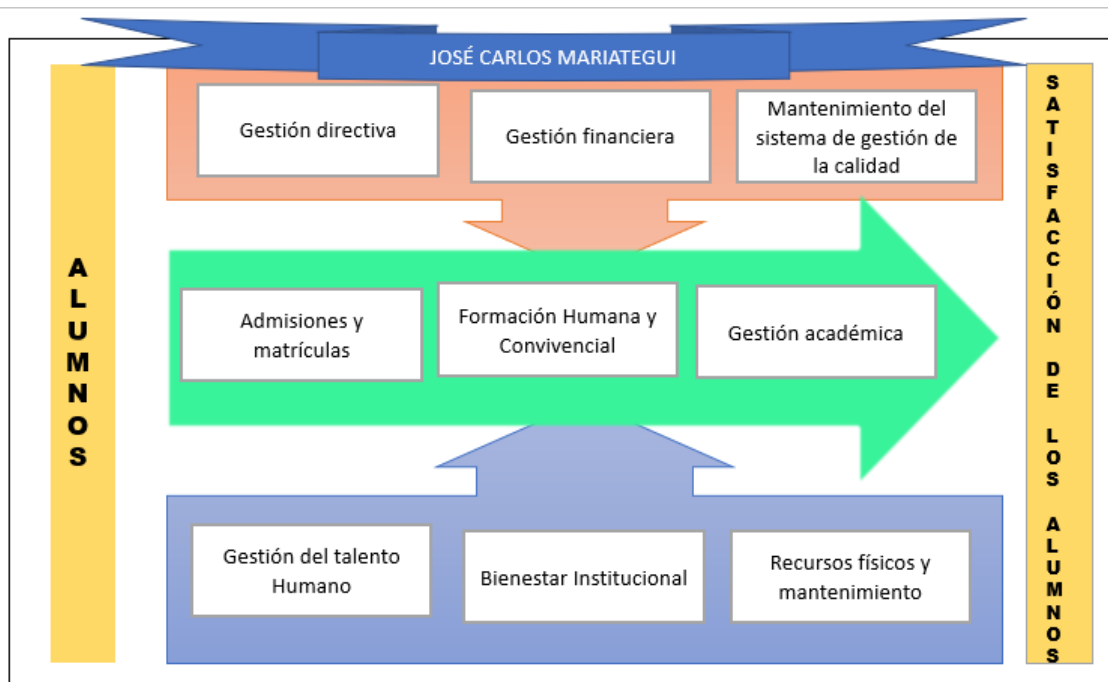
JOSÉ CARLOS MARIATEGUI

ALUMNOS

Gestión directiva

Gestión financiera

Mantenimiento del sistema de gestión de la calidad

Admisiones y matrículas

Formación Humana y Convivencial

Gestión académica

Gestión del talento Humano

Bienestar Institucional

Recursos físicos y mantenimiento

SATISFACCIÓN DE LOS ALUMNOS